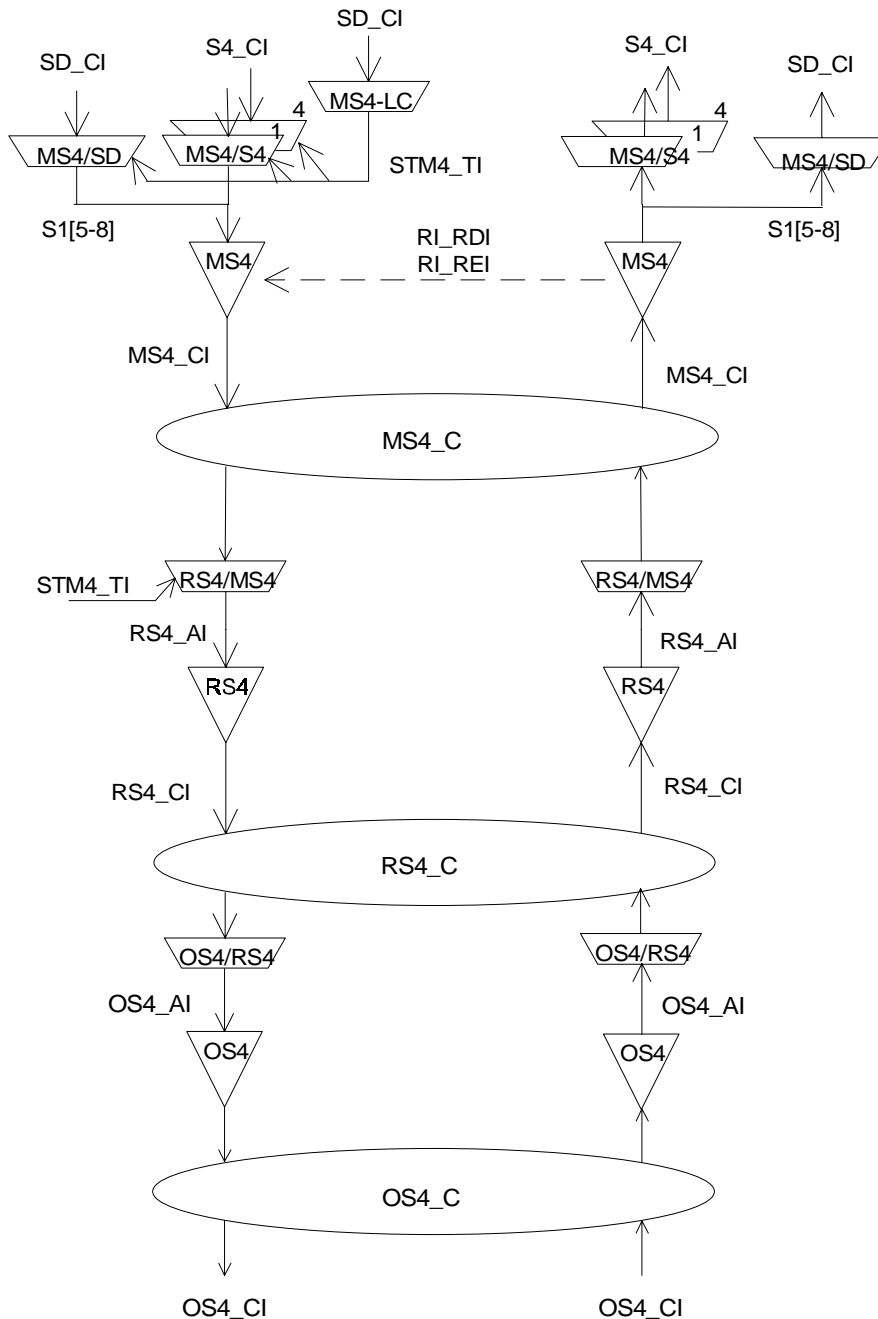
SD_CI

SD_CI

S4_CI

MS4-LC

4

1

MS4/SD

MS4/S4

STM4_TI

S1[5-8]

S4_CI

SD_CI

4

1

MS4/S4

MS4/SD

S1[5-8]

RI_RDI

RI_REI

MS4

MS4

MS4_CI

MS4_CI

MS4_C

STM4_TI

RS4/MS4

RS4/MS4

RS4_AI

RS4_AI

RS4

RS4

RS4_CI

RS4_CI

RS4_C

OS4/RS4

OS4/RS4

OS4_AI

OS4_AI

OS4

OS4

OS4_C

OS4_CI

OS4_CI